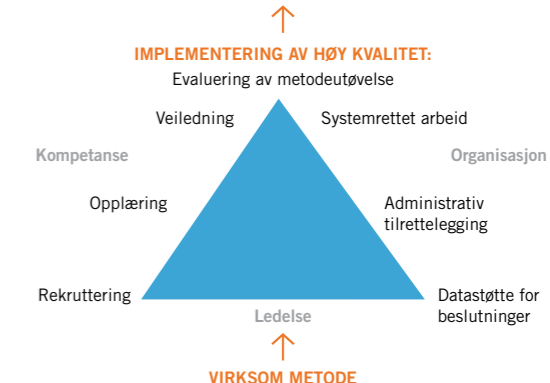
IMPLEMENTERING AV HØY KVALITET:
Evaluering av metodeutøvelse

Veiledning

Systemrettet arbeid

Kompetanse

Organisasjon

Opplæring

Administrativ tilrettelegging

Rekruttering

Datastøtte for beslutninger

Ledelse

VIRKSOM METODE